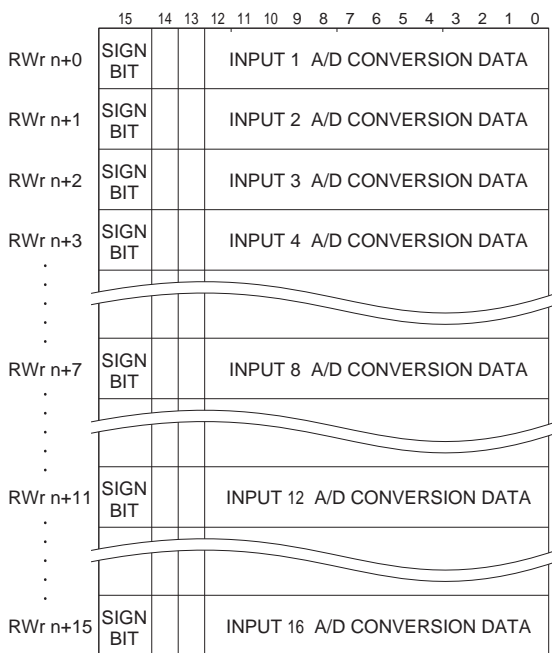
15 14 13 12 11 10 9 8 7 6 5 4 3 2 1 0

RWr n+0 SIGN BIT INPUT 1 A/D CONVERSION DATA

RWr n+1 SIGN BIT INPUT 2 A/D CONVERSION DATA

RWr n+2 SIGN BIT INPUT 3 A/D CONVERSION DATA

RWr n+3 SIGN BIT INPUT 4 A/D CONVERSION DATA

RWr n+7 SIGN BIT INPUT 8 A/D CONVERSION DATA

RWr n+11 SIGN BIT INPUT 12 A/D CONVERSION DATA

RWr n+15 SIGN BIT INPUT 16 A/D CONVERSION DATA